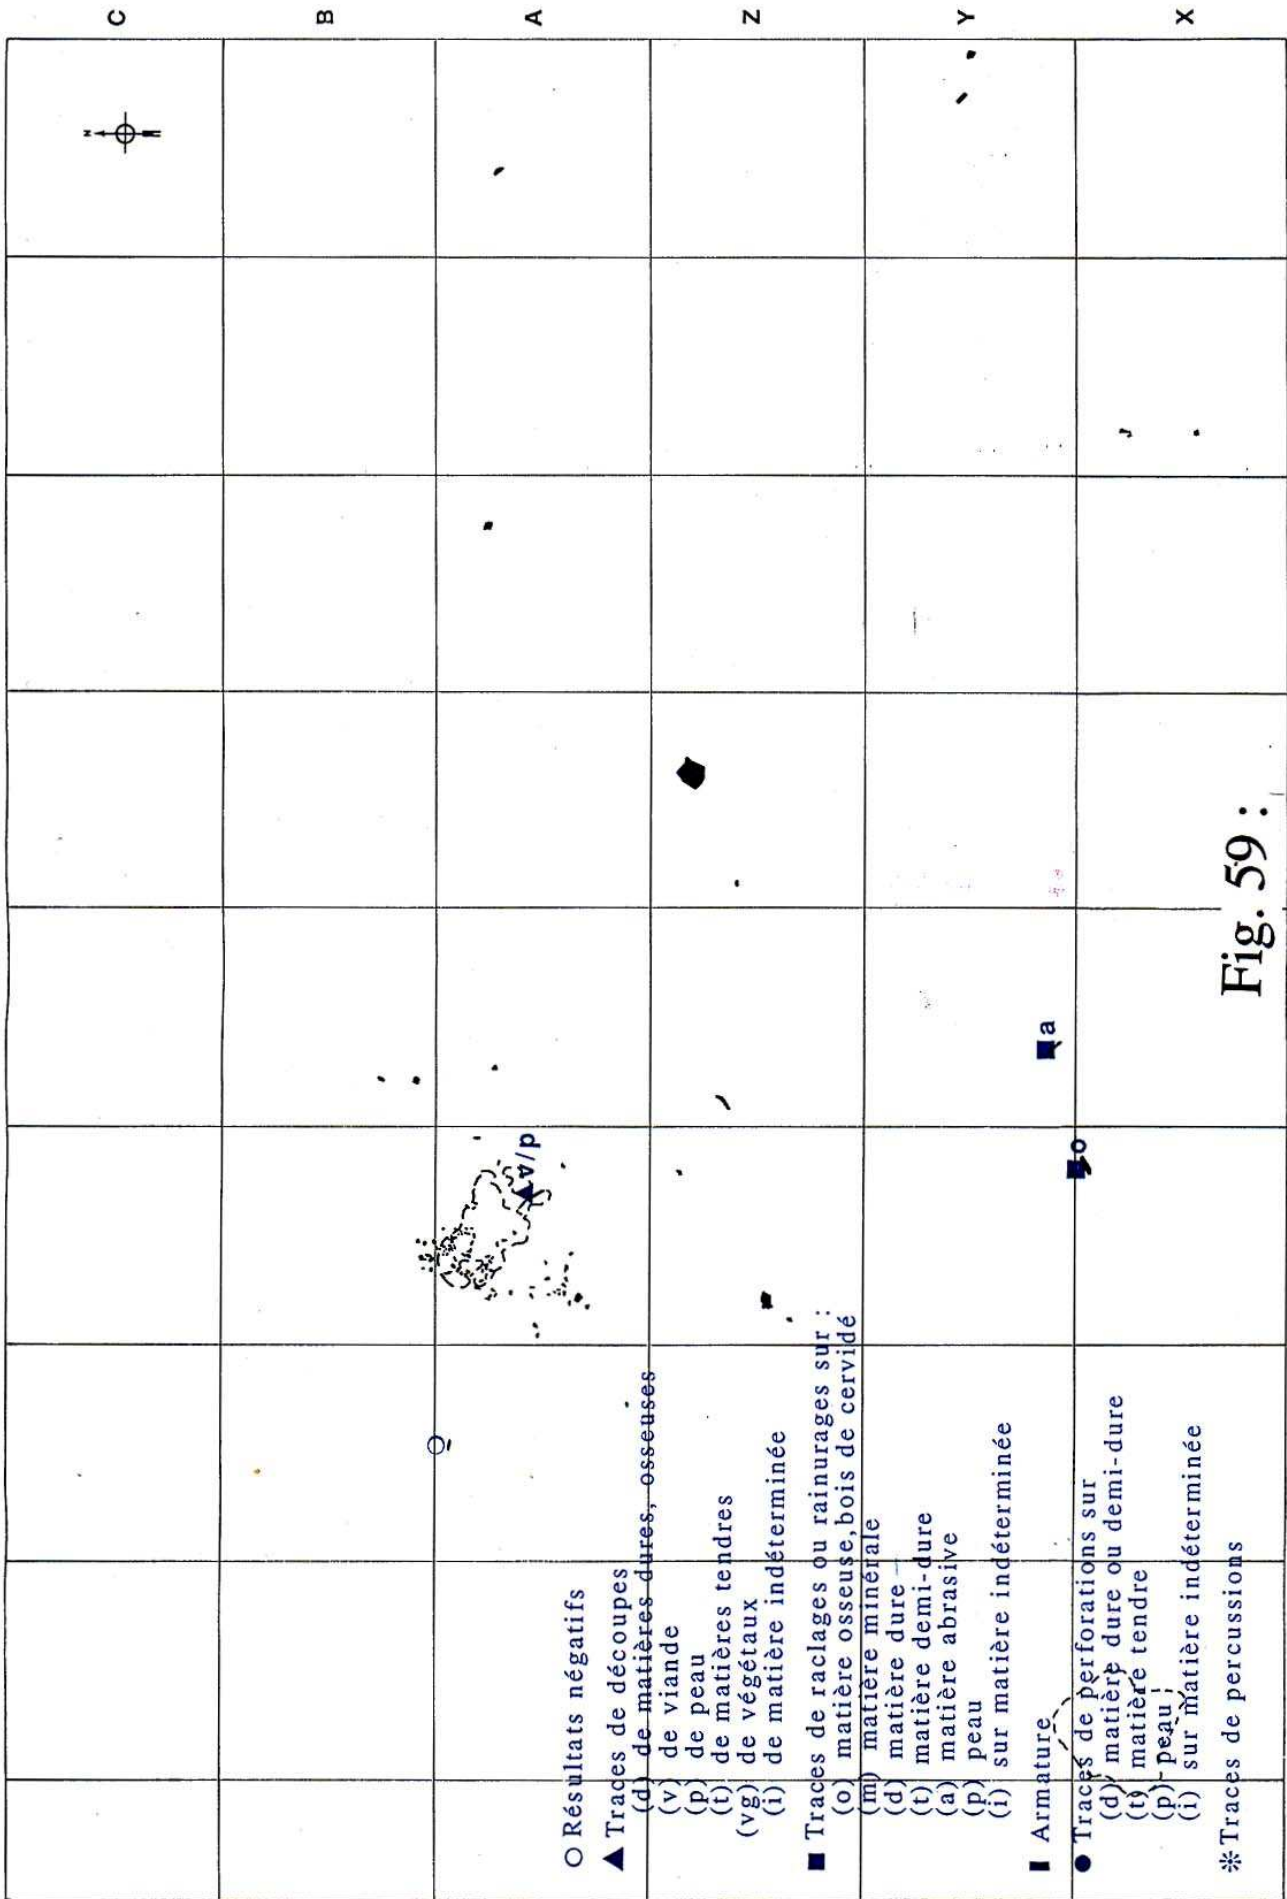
C
B
A
Z
Y
X

Fig. 59 :

d/v
a
o

○ Résultats négatifs
▲ Traces de découpes
(d) de matières dures, osseuses
(v) de viande
(p) de peau
(t) de matières tendres
(vg) de végétaux
(i) de matière indéterminée
■ Traces de raclages ou rainurages sur :
(o) matière osseuse, bois de cervidé
(m) matière minérale
(d) matière dure
(t) matière demi-dure
(a) matière abrasive
(p) peau
(i) sur matière indéterminée
▮ Armature
● Traces de perforations sur
(d) matière dure ou demi-dure
(t) matière tendre
(p) peau
(i) sur matière indéterminée
✻ Traces de percussions